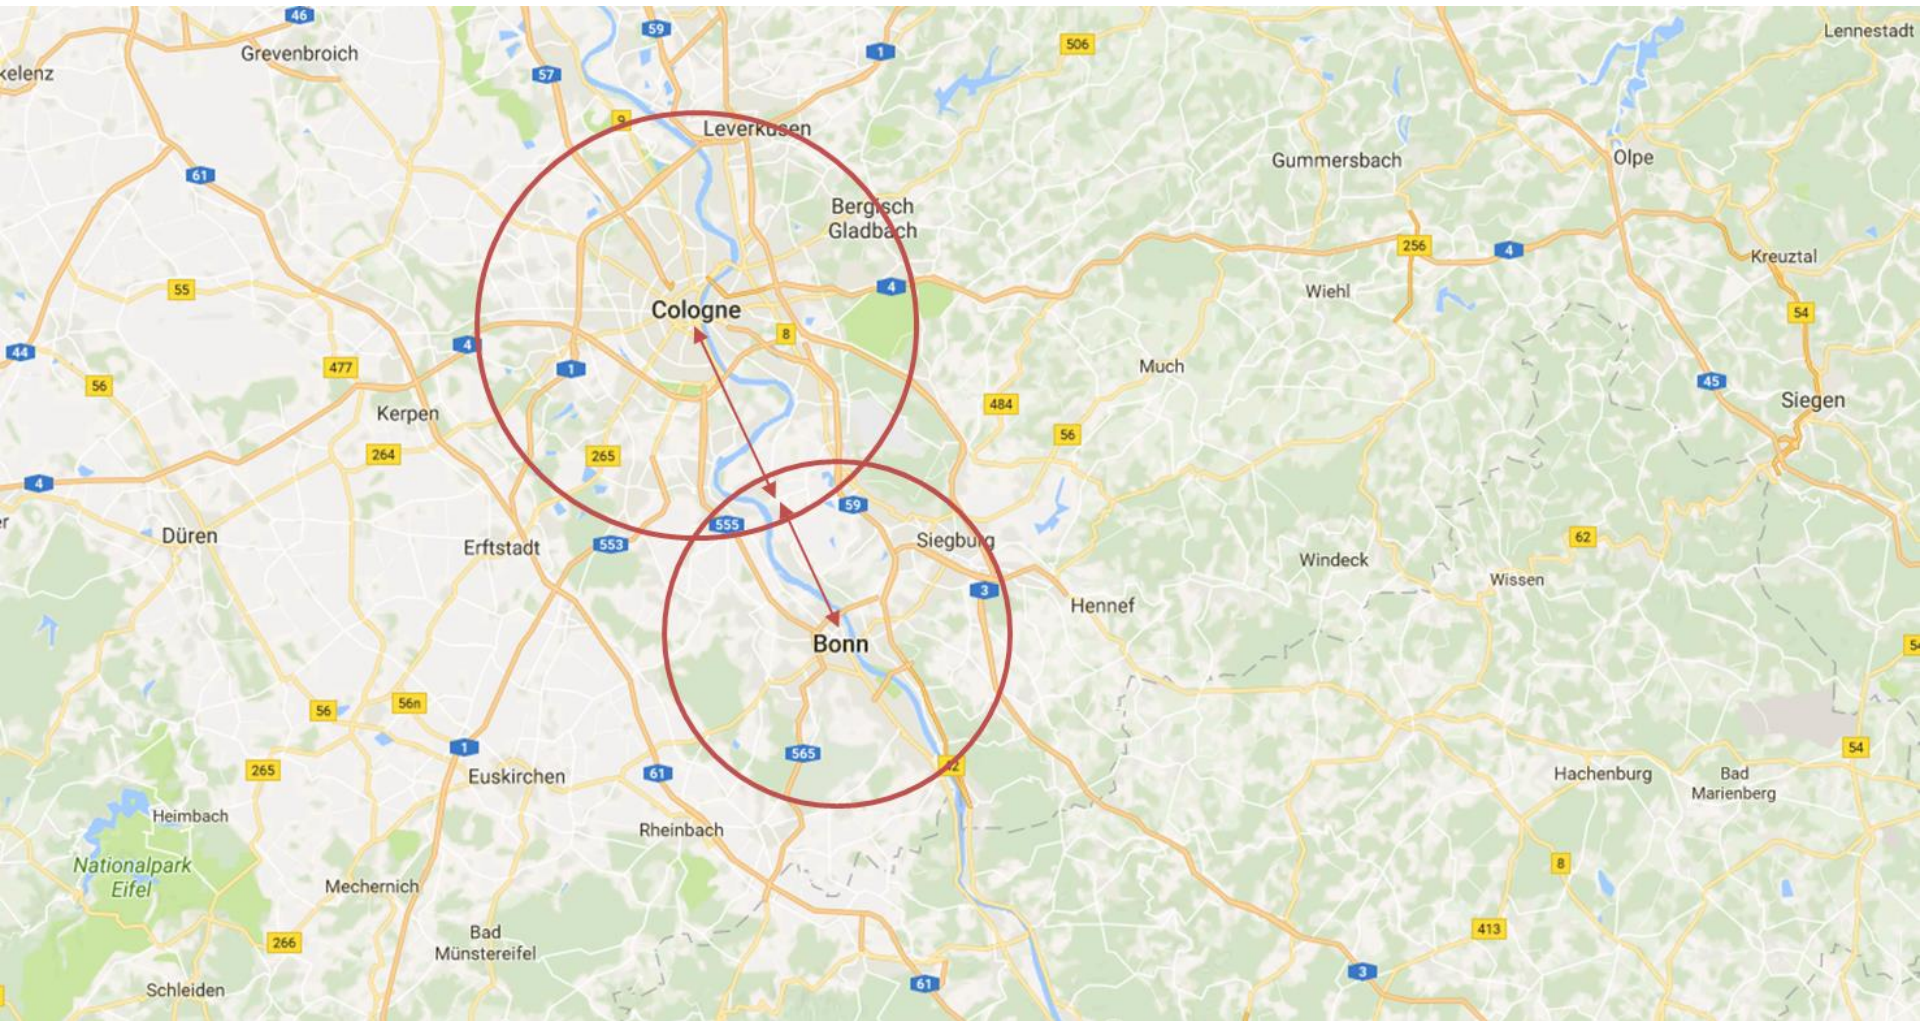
kelenz
46
Grevenbroich
59
57
1
506
Lennestadt
9
Leverkusen
Gummersbach
Olpe
61
Bergisch Gladbach
256
4
Kreuztal
55
Cologne
4
Wiehl
54
44
477
4
8
1
Much
45
Siegen
56
Kerpen
484
56
264
265
4
59
Düren
555
Siegburg
62
Erftstadt
553
Windeck
Wissen
3
Hennef
Bonn
56
56n
1
565
54
265
Euskirchen
61
42
Hachenburg
Bad Marienberg
Heimbach
Rheinbach
Nationalpark Eifel
8
Mechernich
266
Bad Münstereifel
413
3
Schleiden
61